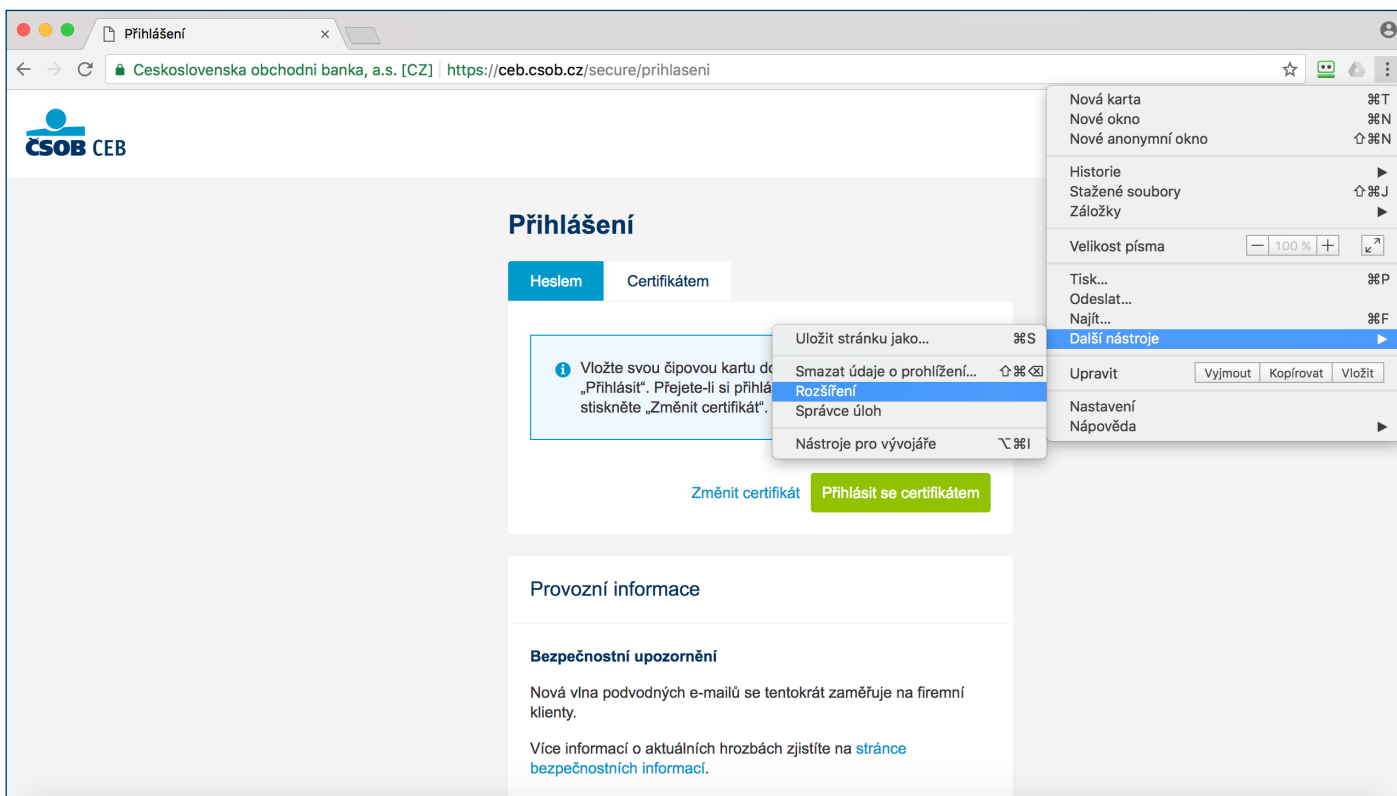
Přihlášení ×

Ceskoslovenska obchodni banka, a.s. [CZ] https://ceb.csob.cz/secure/prihlaseni

ČSOB CEB

Přihlášení

Heslem Certifikátem

Vložte svou čipovou kartu do „Přihlásit". Přejete-li si přihlá stiskněte „Změnit certifikát".

Změnit certifikát Přihlásit se certifikátem

Provozní informace

Bezpečnostní upozornění

Nová vlna podvodných e-mailů se tentokrát zaměřuje na firemní klienty.

Více informací o aktuálních hrozbách zjistíte na stránce bezpečnostních informací.

Uložit stránku jako... ⌘S
Smazat údaje o prohlížení... ⇧⌘⌫
Rozšíření
Správce úloh
Nástroje pro vývojáře ⌥⌘I

Nová karta ⌘T
Nové okno ⌘N
Nové anonymní okno ⇧⌘N
Historie ▶
Stažené soubory ⇧⌘J
Záložky ▶
Velikost písma — 100 % +
Tisk... ⌘P
Odeslat...
Najít... ⌘F
Další nástroje ▶
Upravit Vyjmout Kopírovat Vložit
Nastavení
Nápověda ▶